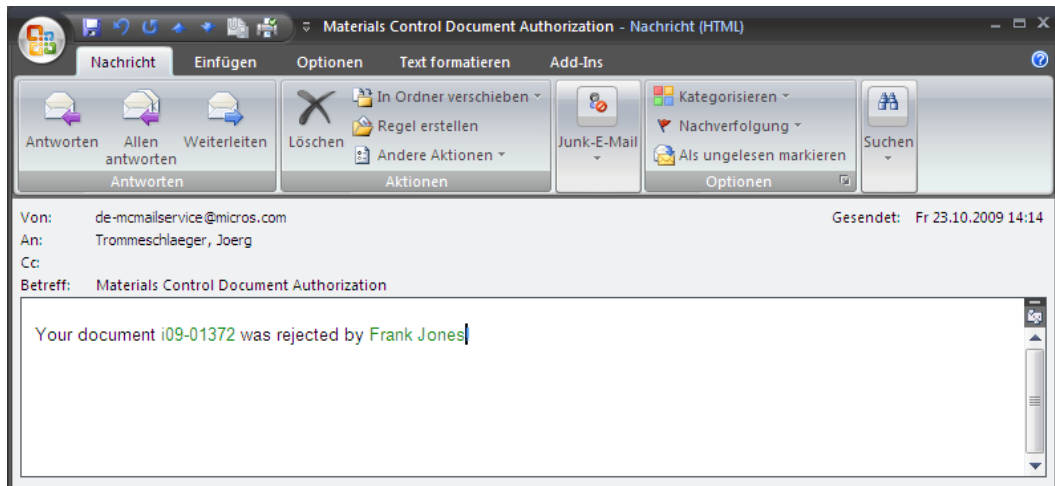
Materials Control Document Authorization - Nachricht (HTML)

Nachricht Einfügen Optionen Text formatieren Add-Ins

Antworten
Allen antworten
Weiterleiten
Antworten

Löschen
In Ordner verschieben
Regel erstellen
Andere Aktionen
Aktionen

Junk-E-Mail

Kategorisieren
Nachverfolgung
Als ungelesen markieren
Optionen

Suchen

Von: de-mcmailservice@micros.com
Gesendet: Fr 23.10.2009 14:14
An: Trommeschlaeger, Joerg
Cc:
Betreff: Materials Control Document Authorization

Your document i09-01372 was rejected by Frank Jones